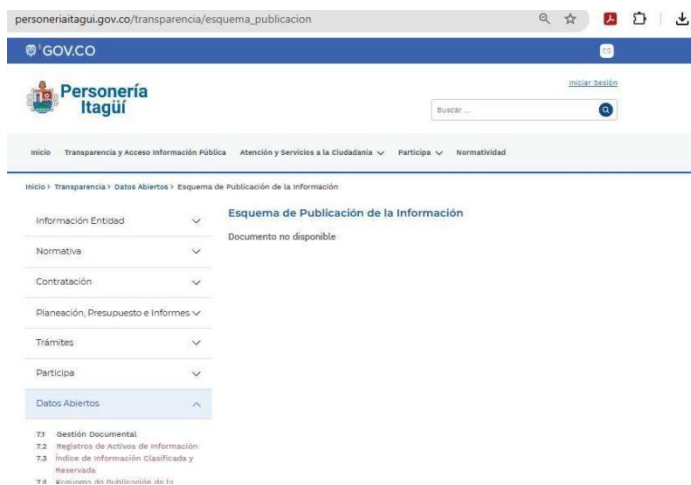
personeriaitagui.gov.co/transparencia/esquema_publicacion

GOV.CO

ES

Personería Itagüí

Iniciar Sesión

Buscar ...

Inicio Transparencia y Acceso Información Pública Atención y Servicios a la Ciudadanía Participa Normatividad

Inicio > Transparencia > Datos Abiertos > Esquema de Publicación de la Información

Información Entidad

Normativa

Contratación

Planeación, Presupuesto e Informes

Trámites

Participa

Datos Abiertos

7.1 Gestión Documental
7.2 Registros de Activos de Información
7.3 Índice de Información Clasificada y Reservada
7.4 Esquema de Publicación de la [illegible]

Esquema de Publicación de la Información

Documento no disponible